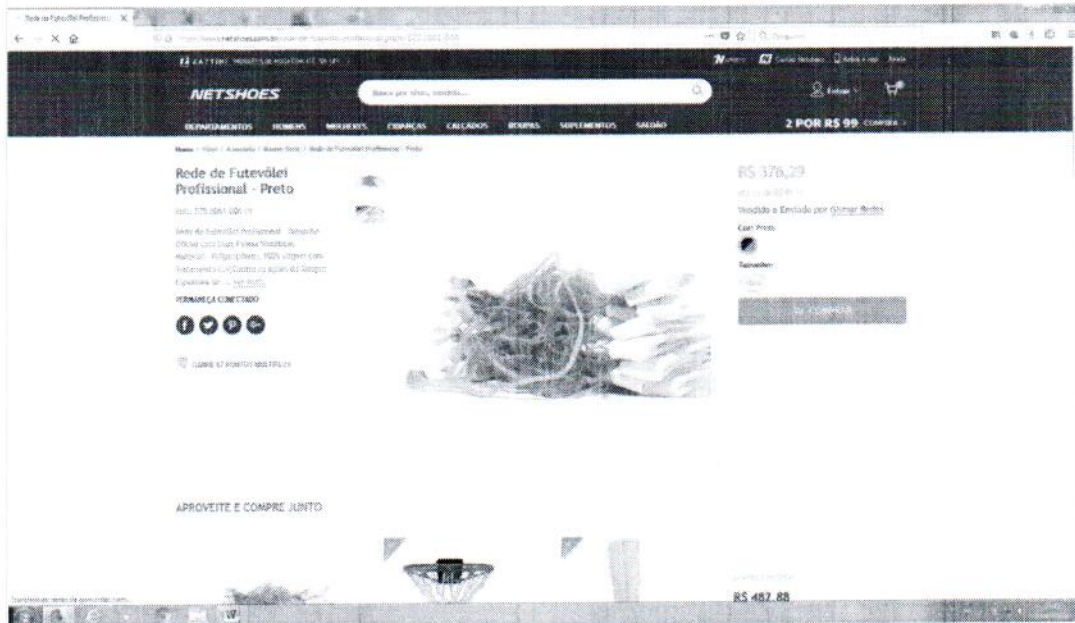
Rede de Futevôlei Profissional ×

NETSHOES

Busca por tênis, camisas...

DEPARTAMENTOS HOMENS MULHERES CRIANÇAS CALÇADOS ROUPAS SUPLEMENTOS SALDÃO

2 POR R$ 99 COMPRE ›

Rede de Futevôlei Profissional - Preto

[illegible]

PERMANEÇA CONECTADO

R$ 376,29

Vendido e Entregue por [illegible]

Cor: Preto

Tamanho:

APROVEITE E COMPRE JUNTO

R$ 482,88